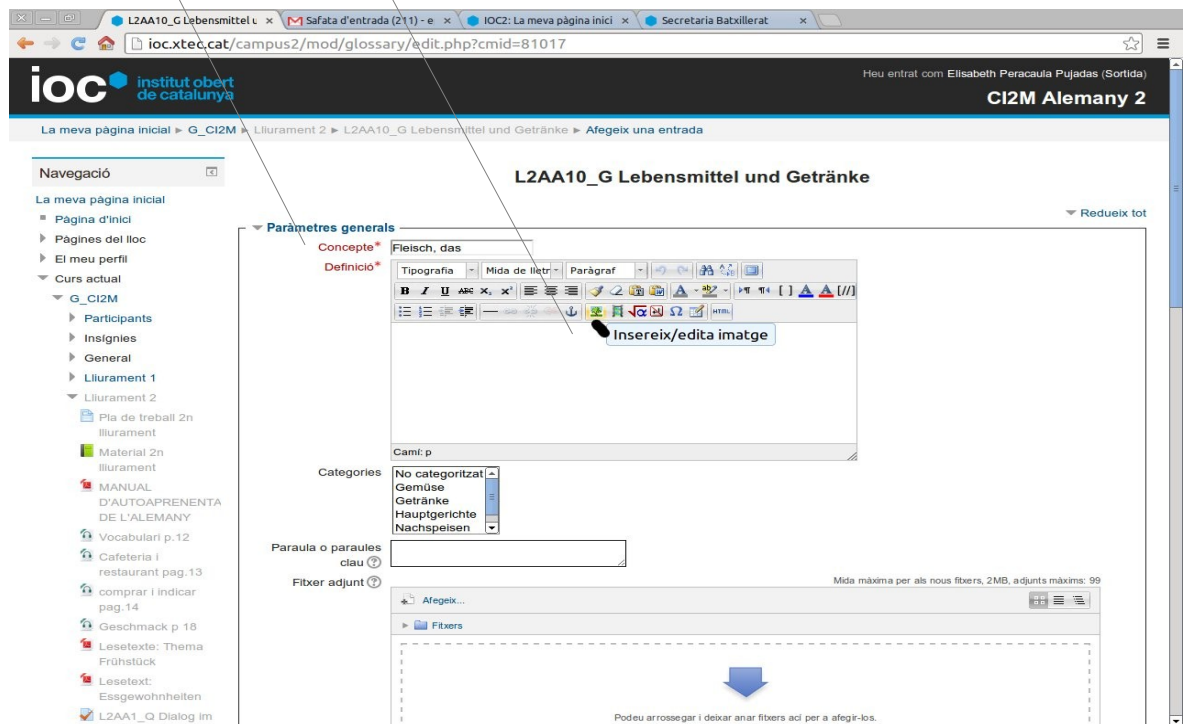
L2AA10_G Lebensmittel u × Safata d'entrada (211) - e × IOC2: La meva pàgina inici × Secretaria Batxillerat ×

ioc.xtec.cat/campus2/mod/glossary/edit.php?cmid=81017

ioc institut obert de catalunya

Heu entrat com Elisabeth Peracaula Pujadas (Sortida)

CI2M Alemany 2

La meva pàgina inicial ► G_CI2M ► Lliurament 2 ► L2AA10_G Lebensmittel und Getränke ► Afegeix una entrada

Navegació

La meva pàgina inicial
Pàgina d'inici
Pàgines del lloc
El meu perfil
Curs actual
G_CI2M
Participants
Insígnies
General
Lliurament 1
Lliurament 2
Pla de treball 2n lliurament
Material 2n lliurament
MANUAL D'AUTOAPRENENTA DE L'ALEMANY
Vocabulari p.12
Cafeteria i restaurant pag.13
comprar i indicar pag.14
Geschmack p 18
Lesetexte: Thema Frühstück
Lesetext: Essgewohnheiten
L2AA1_Q Dialog im

L2AA10_G Lebensmittel und Getränke

Redueix tot

Paràmetres generals

Concepte* Fleisch, das

Definició* Tipografia Mida de lletr Paràgraf

Insereix/edita imatge

Camí: p

Categories No categoritzat Gemüse Getränke Hauptgerichte Nachspeisen

Paraula o paraules clau

Fitxer adjunt

Mida màxima per als nous fitxers, 2MB, adjunts màxims: 99

Afegeix...

Fitxers

Podeu arrossegar i deixar anar fitxers ací per a afegir-los.